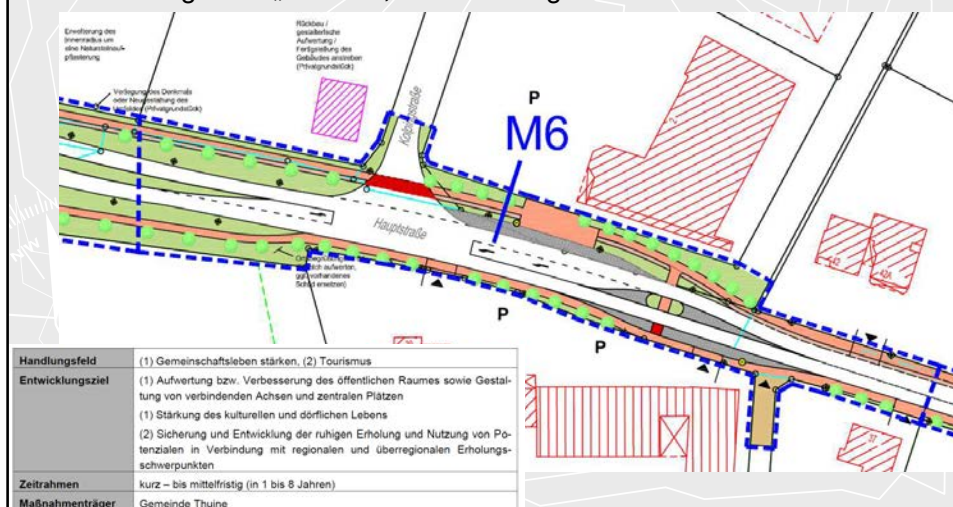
Erweiterung des Innenradius um eine Natursteinaufpflasterung

Verlegung des Denkmals oder Neugestaltung des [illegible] (Privatgrundstück)

Rückbau / gestalterische Aufwertung / Fertigstellung des Gebäudes anstreben (Privatgrundstück)

Kolpingstraße

P

M6

Hauptstraße

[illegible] aufwerten, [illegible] Schild ersetzen)

P

P

| Handlungsfeld | (1) Gemeinschaftsleben stärken, (2) Tourismus |
|---|---|
| Entwicklungsziel | (1) Aufwertung bzw. Verbesserung des öffentlichen Raumes sowie Gestaltung von verbindenden Achsen und zentralen Plätzen<br>(1) Stärkung des kulturellen und dörflichen Lebens<br>(2) Sicherung und Entwicklung der ruhigen Erholung und Nutzung von Potenzialen in Verbindung mit regionalen und überregionalen Erholungsschwerpunkten |
| Zeitrahmen | kurz – bis mittelfristig (in 1 bis 8 Jahren) |
| Maßnahmenträger | Gemeinde Thuine |